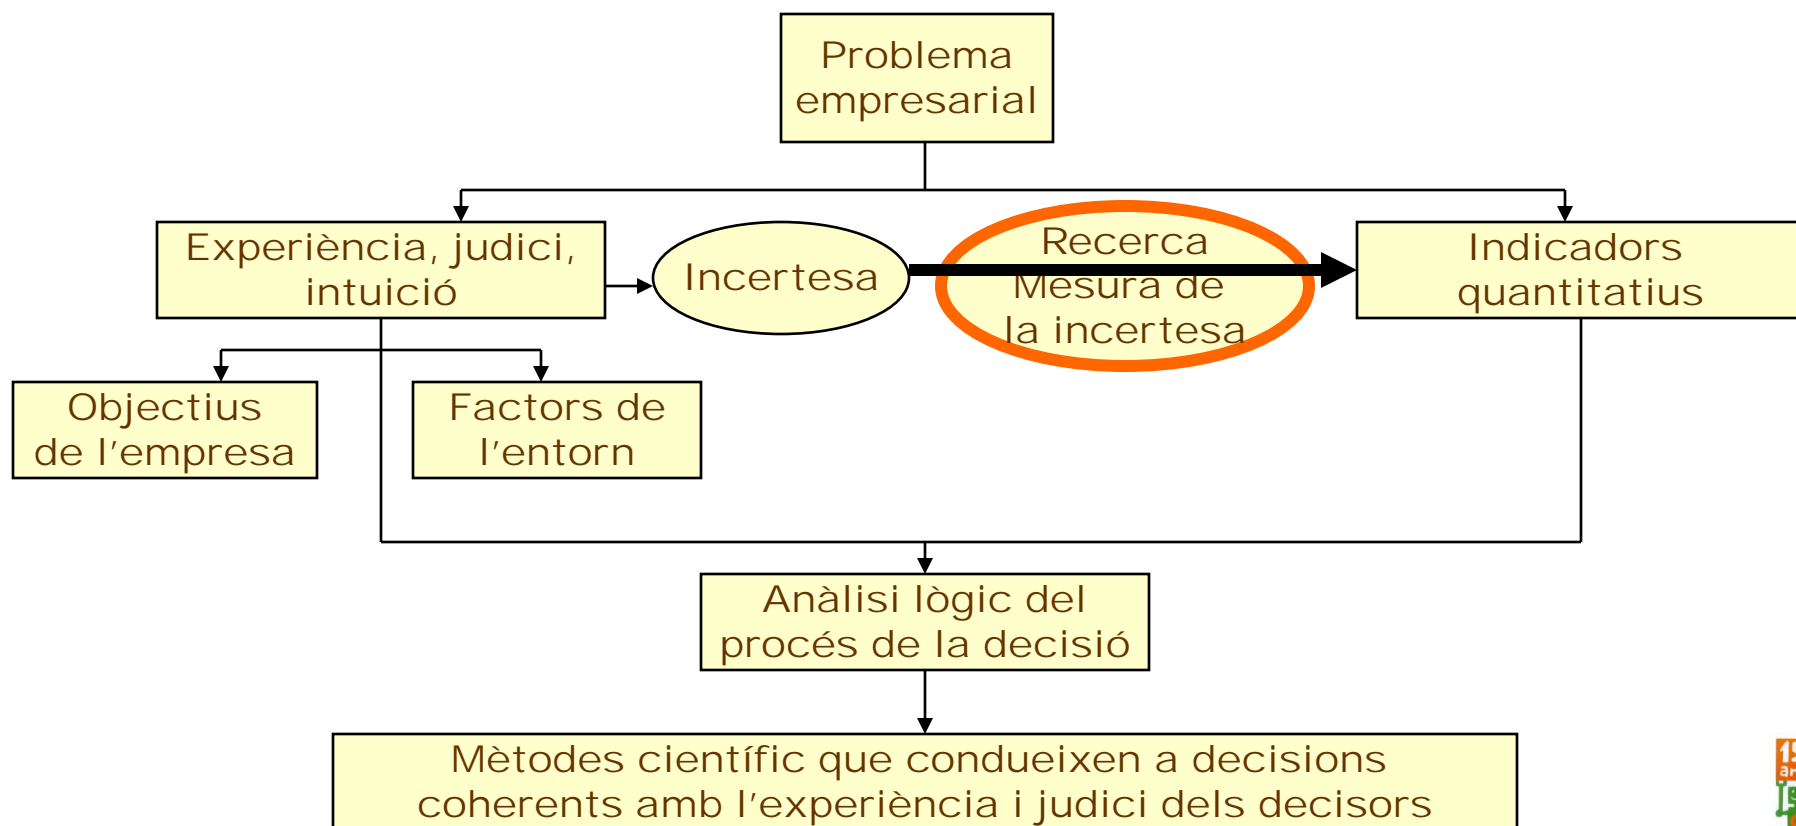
Problema empresarial

Experiència, judici, intuició

Incertesa

Recerca
Mesura de la incertesa

Indicadors quantitatius

Objectius de l'empresa

Factors de l'entorn

Anàlisi lògic del procés de la decisió

Mètodes científic que condueixen a decisions coherents amb l'experiència i judici dels decisors